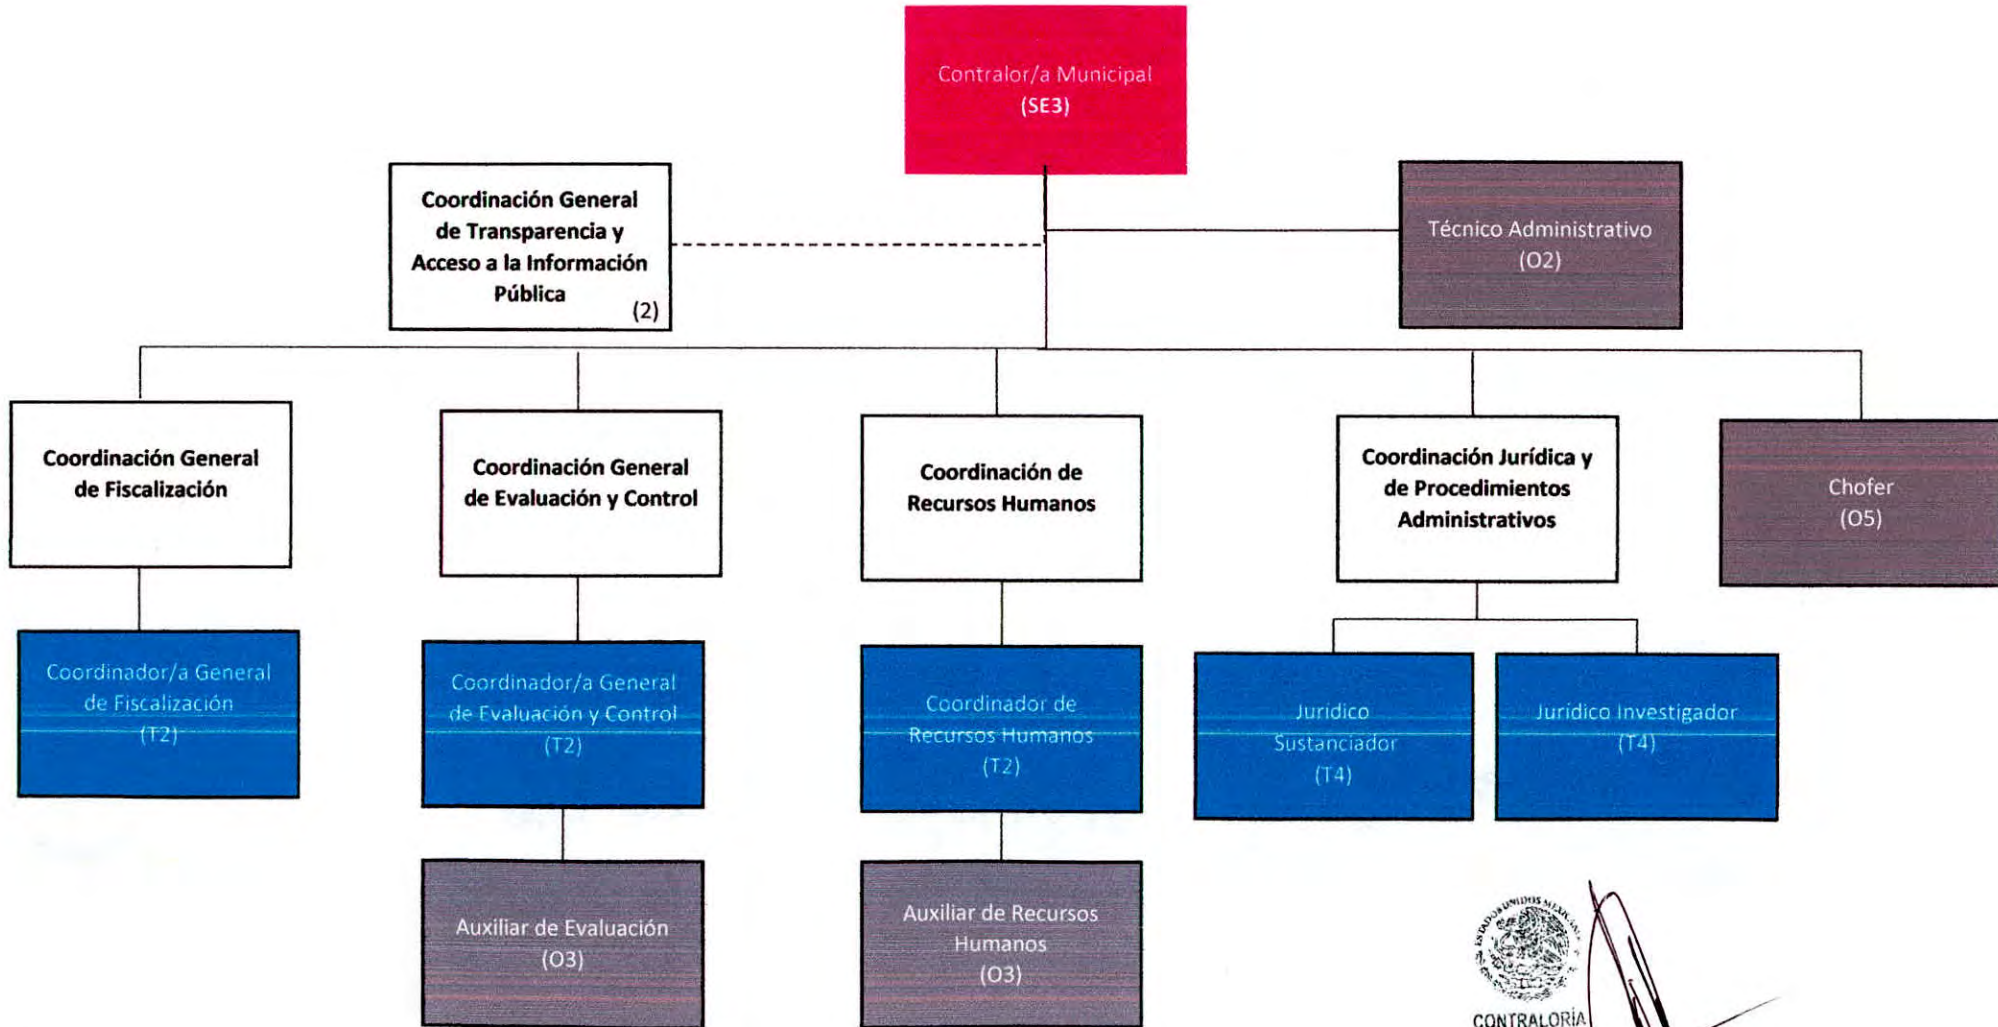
Contralor/a Municipal
(SE3)

Coordinación General de Transparencia y Acceso a la Información Pública (2)

Técnico Administrativo
(O2)

Coordinación General de Fiscalización

Coordinador/a General de Fiscalización
(T2)

Coordinación General de Evaluación y Control

Coordinador/a General de Evaluación y Control
(T2)

Auxiliar de Evaluación
(O3)

Coordinación de Recursos Humanos

Coordinador de Recursos Humanos
(T2)

Auxiliar de Recursos Humanos
(O3)

Coordinación Jurídica y de Procedimientos Administrativos

Juridico Sustanciador
(T4)

Jurídico Investigador
(T4)

Chofer
(O5)

ESTADOS UNIDOS MEXICANOS
CONTRALORÍA